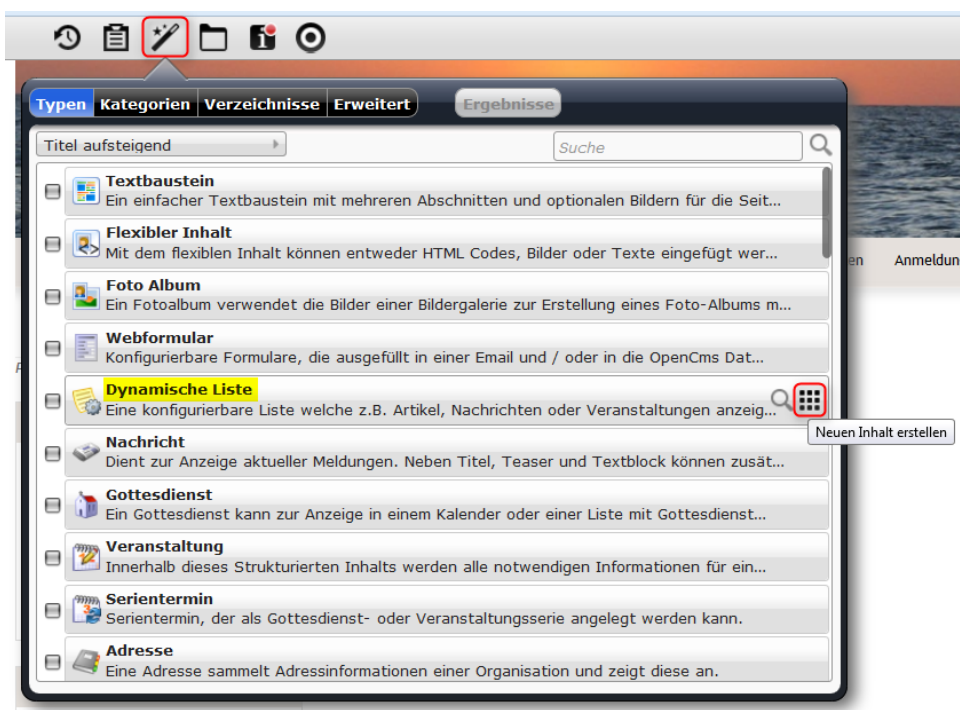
Typen Kategorien Verzeichnisse Erweitert

Ergebnisse

Titel aufsteigend

Suche

Textbaustein
Ein einfacher Textbaustein mit mehreren Abschnitten und optionalen Bildern für die Seit...

Flexibler Inhalt
Mit dem flexiblen Inhalt können entweder HTML Codes, Bilder oder Texte eingefügt wer...

Foto Album
Ein Fotoalbum verwendet die Bilder einer Bildergalerie zur Erstellung eines Foto-Albums m...

Webformular
Konfigurierbare Formulare, die ausgefüllt in einer Email und / oder in die OpenCms Dat...

Dynamische Liste
Eine konfigurierbare Liste welche z.B. Artikel, Nachrichten oder Veranstaltungen anzeig...

Neuen Inhalt erstellen

Nachricht
Dient zur Anzeige aktueller Meldungen. Neben Titel, Teaser und Textblock können zusät...

Gottesdienst
Ein Gottesdienst kann zur Anzeige in einem Kalender oder einer Liste mit Gottesdienst...

Veranstaltung
Innerhalb dieses Strukturierten Inhalts werden alle notwendigen Informationen für ein...

Serientermin
Serientermin, der als Gottesdienst- oder Veranstaltungsserie angelegt werden kann.

Adresse
Eine Adresse sammelt Adressinformationen einer Organisation und zeigt diese an.

en Anmeldun